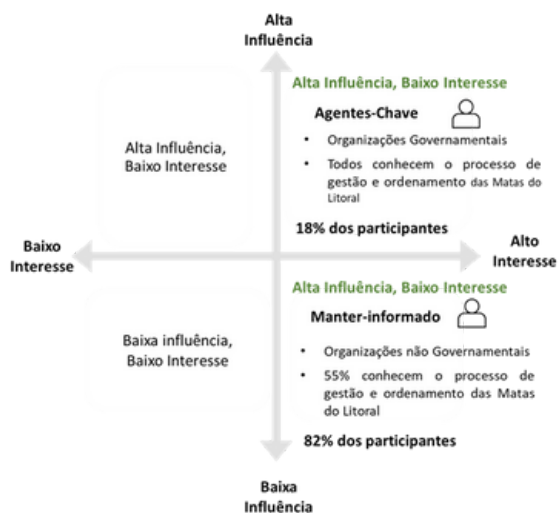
Alta Influência

Alta Influência, Baixo Interesse

Alta Influência, Baixo Interesse

Agentes-Chave

- Organizações Governamentais
- Todos conhecem o processo de gestão e ordenamento das Matas do Litoral

18% dos participantes

Baixo Interesse

Alto Interesse

Alta Influência, Baixo Interesse

Baixa influência, Baixo Interesse

Manter-informado

- Organizações não Governamentais
- 55% conhecem o processo de gestão e ordenamento das Matas do Litoral

82% dos participantes

Baixa Influência